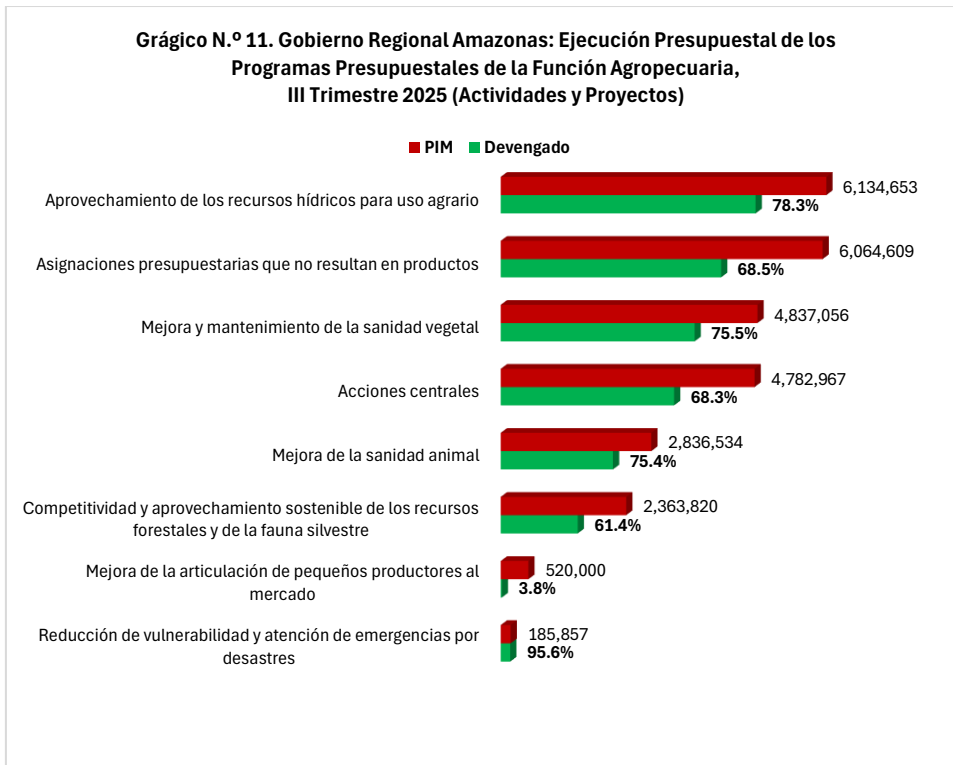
Grágico N.º 11. Gobierno Regional Amazonas: Ejecución Presupuestal de los Programas Presupuestales de la Función Agropecuaria, III Trimestre 2025 (Actividades y Proyectos)

PIM
Devengado

Aprovechamiento de los recursos hídricos para uso agrario
6,134,653
78.3%

Asignaciones presupuestarias que no resultan en productos
6,064,609
68.5%

Mejora y mantenimiento de la sanidad vegetal
4,837,056
75.5%

Acciones centrales
4,782,967
68.3%

Mejora de la sanidad animal
2,836,534
75.4%

Competitividad y aprovechamiento sostenible de los recursos forestales y de la fauna silvestre
2,363,820
61.4%

Mejora de la articulación de pequeños productores al mercado
520,000
3.8%

Reducción de vulnerabilidad y atención de emergencias por desastres
185,857
95.6%